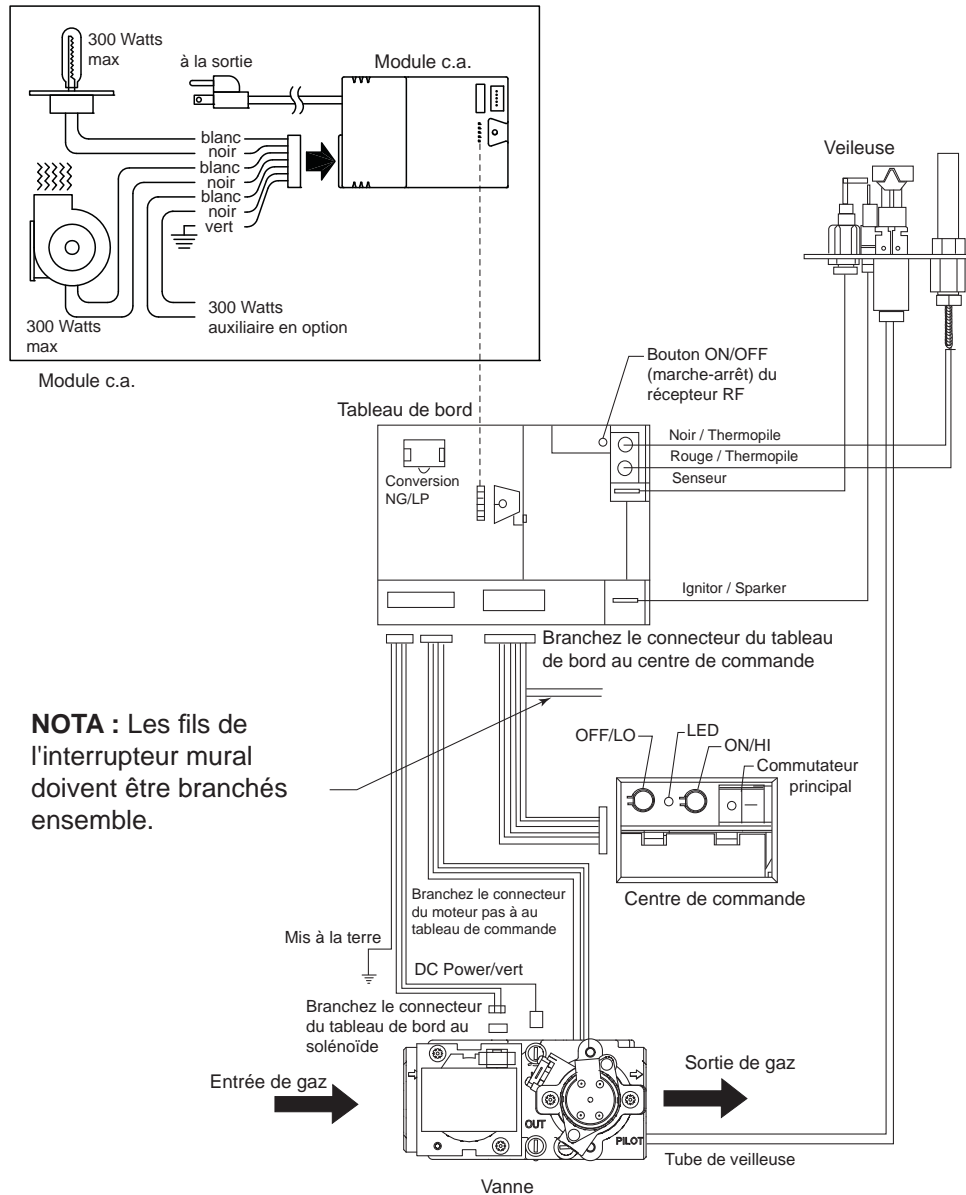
300 Watts max

à la sortie

Module c.a.

blanc
noir
blanc
noir
blanc
noir
vert

300 Watts max

300 Watts auxiliaire en option

Module c.a.

Veilleuse

Bouton ON/OFF (marche-arrêt) du récepteur RF

Tableau de bord

Conversion NG/LP

Noir / Thermopile
Rouge / Thermopile
Senseur

Ignitor / Sparker

Branchez le connecteur du tableau de bord au centre de commande

**NOTA :** Les fils de l'interrupteur mural doivent être branchés ensemble.

OFF/LO
LED
ON/HI
Commutateur principal

Centre de commande

Branchez le connecteur du moteur pas à au tableau de commande

Mis à la terre

DC Power/vert

Branchez le connecteur du tableau de bord au solénoïde

Entrée de gaz

Sortie de gaz

OUT

PILOT

Tube de veilleuse

Vanne